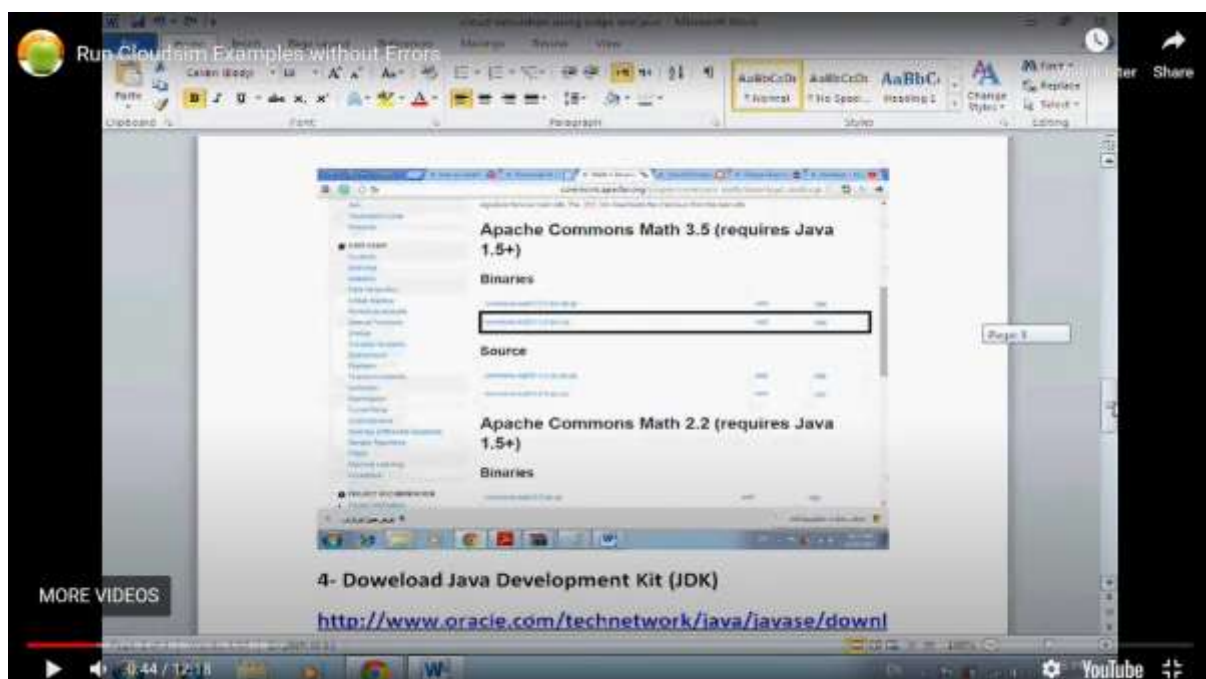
Run Cloudsim Examples without Errors

Share

Paste

Clipboard

Font

Paragraph

Styles

Editing

AaBbCcDc
¶ Normal

AaBbCcDc
¶ No Spaci...

AaBbC
Heading 1

Change Styles

Find
Replace
Select

Apache Commons Math 3.5 (requires Java 1.5+)

Binaries

Source

Apache Commons Math 2.2 (requires Java 1.5+)

Binaries

Page: 9

MORE VIDEOS

4- Doweload Java Development Kit (JDK)

http://www.oracle.com/technetwork/java/javase/downl

8:44 / 12:18

YouTube